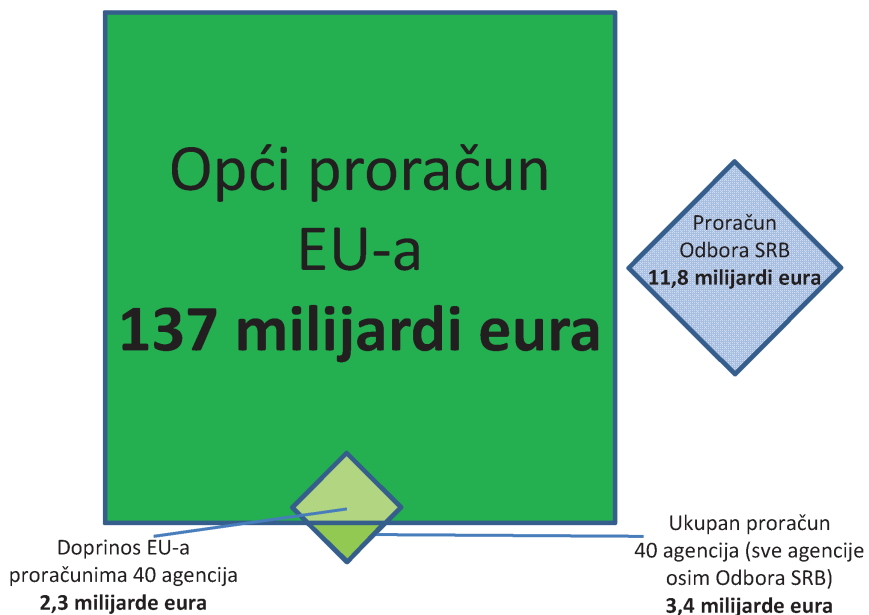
Opći proračun EU-a
**137 milijardi eura**

Proračun Odbora SRB
**11,8 milijardi eura**

Doprinos EU-a proračunima 40 agencija
**2,3 milijarde eura**

Ukupan proračun 40 agencija (sve agencije osim Odbora SRB)
**3,4 milijarde eura**